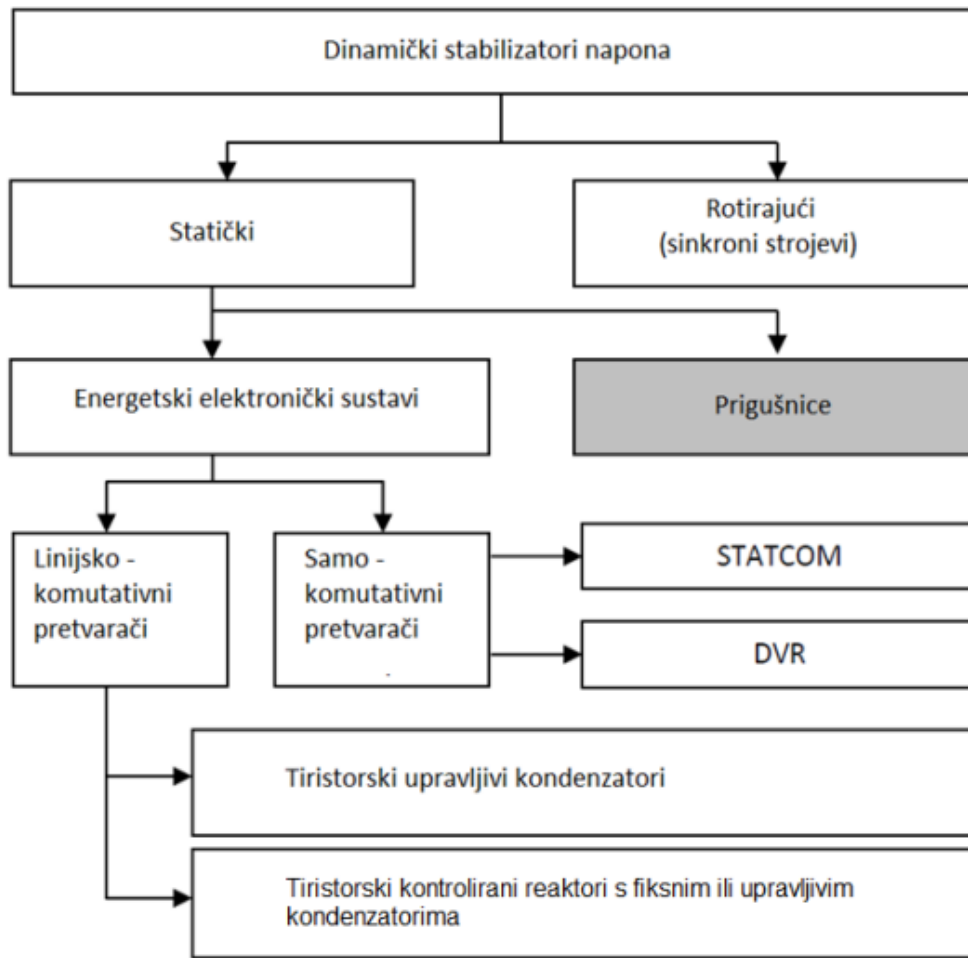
Dinamički stabilizatori napona

Statički

Rotirajući
(sinkroni strojevi)

Energetski elektronički sustavi

Prigušnice

Linijsko - komutativni pretvarači

Samo - komutativni pretvarači

STATCOM

DVR

Tiristorski upravljivi kondenzatori

Tiristorski kontrolirani reaktori s fiksnim ili upravljivim kondenzatorima